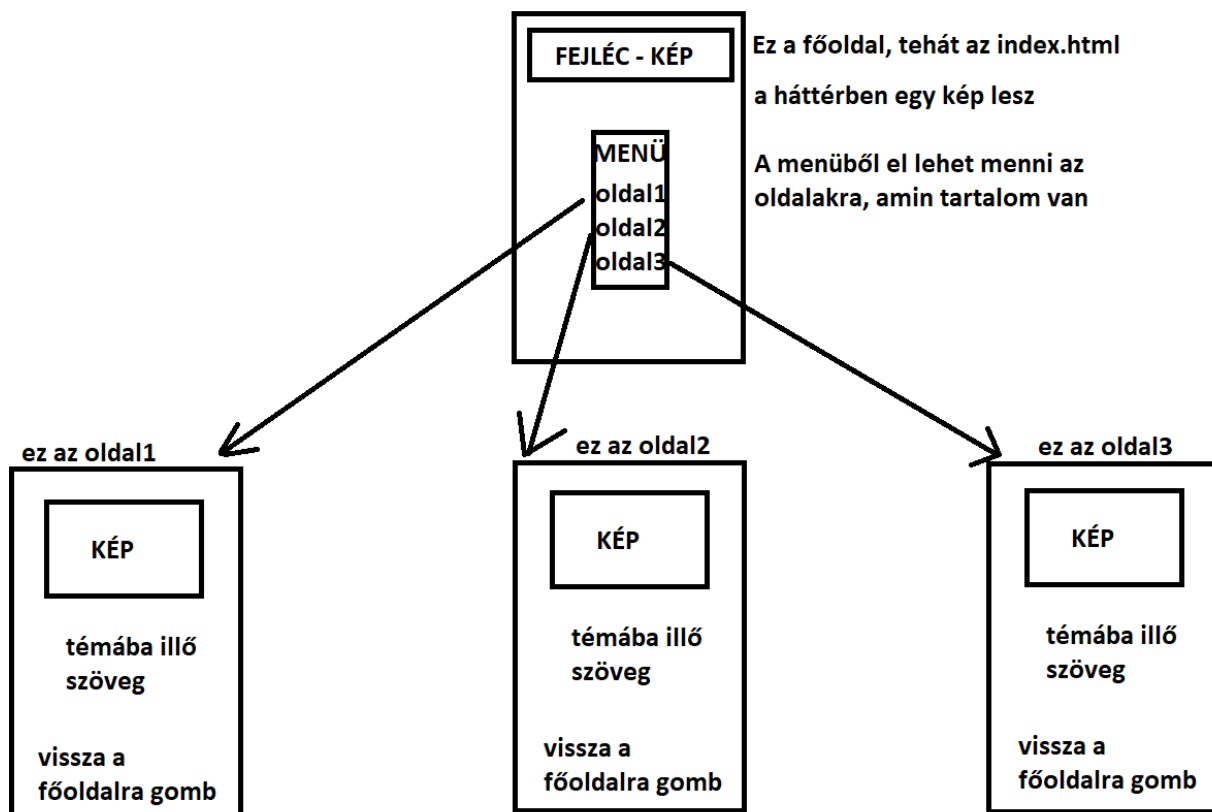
FEJLÉC - KÉP

MENÜ
oldal1
oldal2
oldal3

Ez a főoldal, tehát az index.html

a háttérben egy kép lesz

A menüből el lehet menni az oldalakra, amin tartalom van

ez az oldal1

KÉP

témába illő szöveg

vissza a főoldalra gomb

ez az oldal2

KÉP

témába illő szöveg

vissza a főoldalra gomb

ez az oldal3

KÉP

témába illő szöveg

vissza a főoldalra gomb